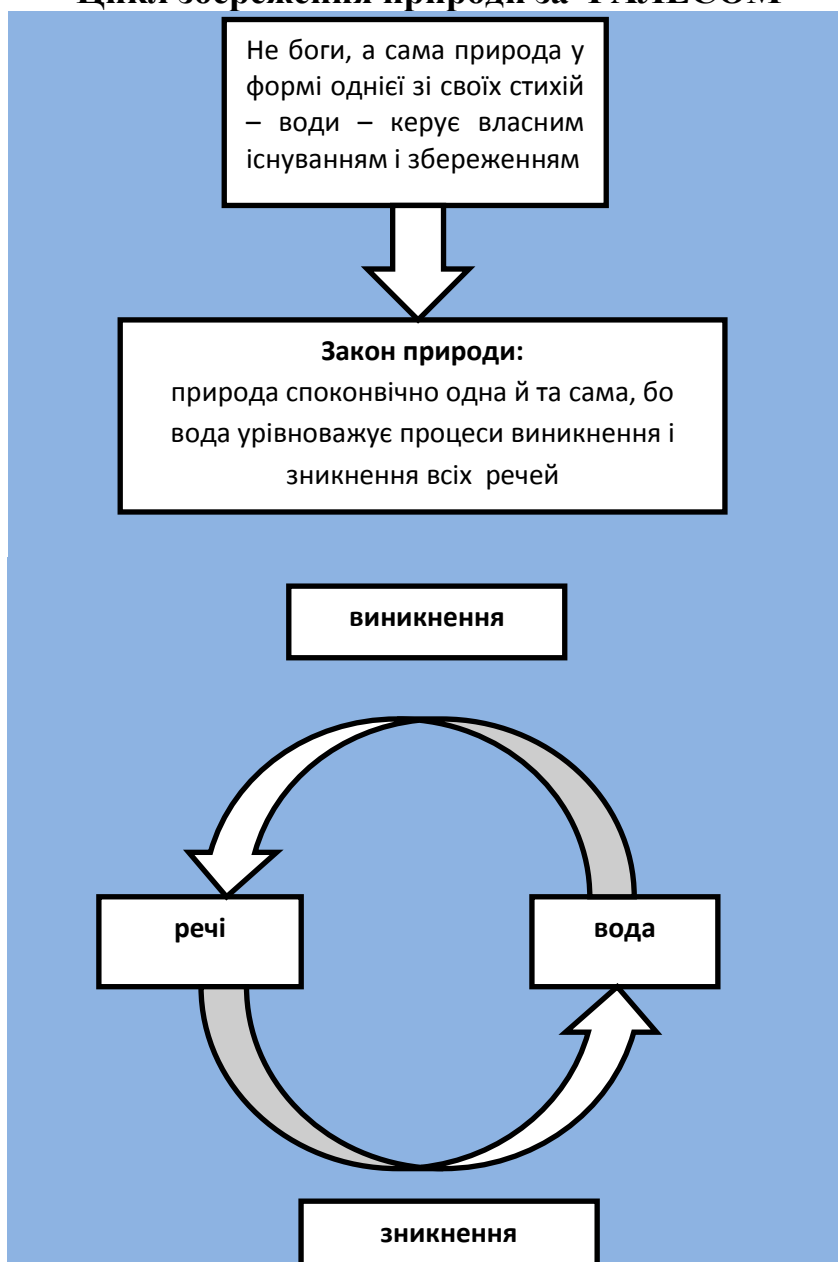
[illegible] збереження природи за ФАЛЕСОМ

Не боги, а сама природа у формі однієї зі своїх стихій – води – керує власним існуванням і збереженням

**Закон природи:**
природа споконвічно одна й та сама, бо вода урівноважує процеси виникнення і зникнення всіх речей

виникнення

речі

вода

зникнення